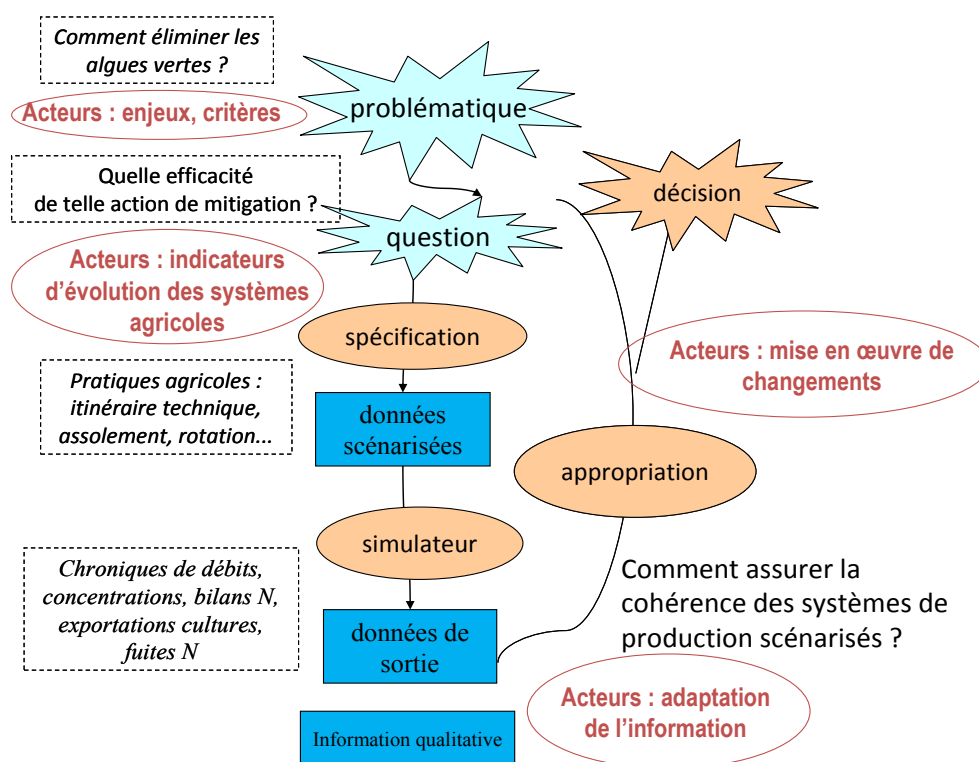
Comment éliminer les algues vertes ?

problématique

Acteurs : enjeux, critères

Quelle efficacité de telle action de mitigation ?

décision

question

Acteurs : indicateurs d'évolution des systèmes agricoles

spécification

Acteurs : mise en œuvre de changements

Pratiques agricoles : itinéraire technique, assolement, rotation...

données scénarisées

appropriation

simulateur

Chroniques de débits, concentrations, bilans N, exportations cultures, fuites N

Comment assurer la cohérence des systèmes de production scénarisés ?

données de sortie

Acteurs : adaptation de l'information

Information qualitative